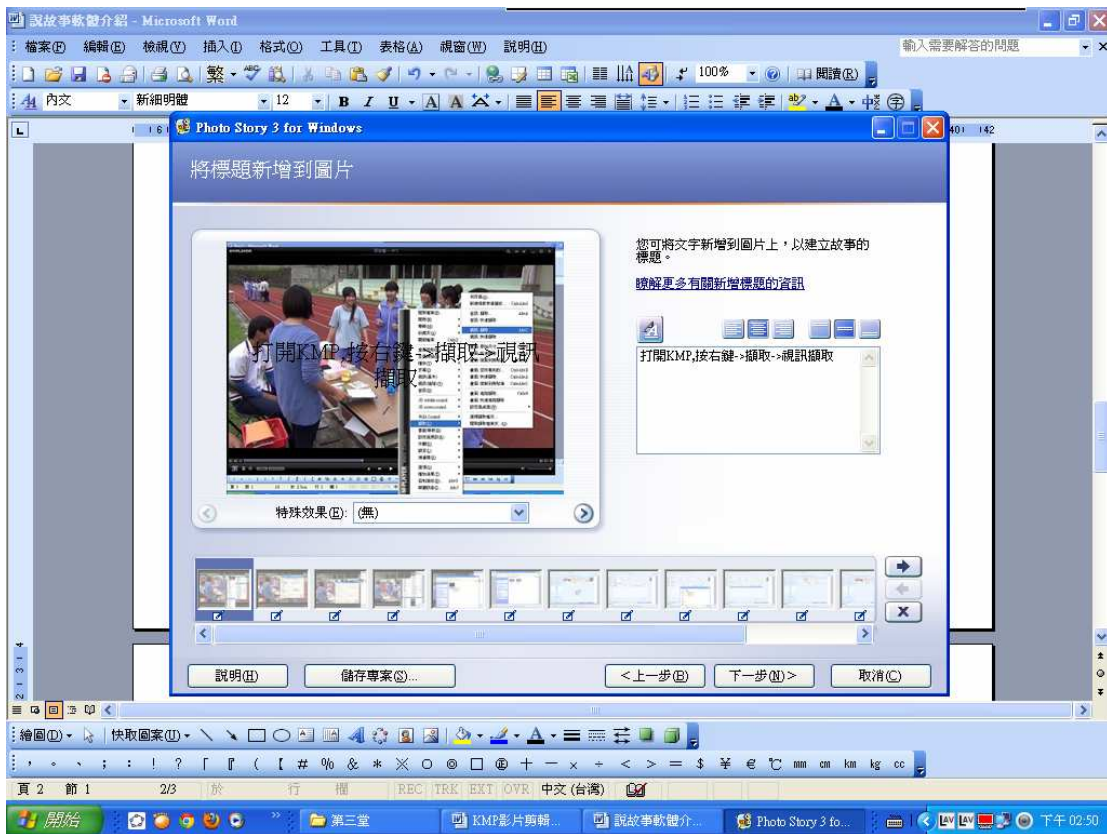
說故事軟體介紹 - Microsoft Word

檔案(F) 編輯(E) 檢視(V) 插入(I) 格式(O) 工具(T) 表格(A) 視窗(W) 說明(H)

輸入需要解答的問題

100%

閱讀(R)

內文 新細明體 12

Photo Story 3 for Windows

將標題新增到圖片

打開KMP,按右鍵->擷取->視訊擷取

特殊效果(E): (無)

您可將文字新增到圖片上，以建立故事的標題。

瞭解更多有關新增標題的資訊

打開KMP,按右鍵->擷取->視訊擷取

說明(H) 儲存專案(S)... <上一步(B) 下一步(N)> 取消(C)

繪圖(D) 快取圖案(U)

頁 2 節 1 2/3 於 行 欄 REC TRK EXT OVR 中文 (台灣)

開始 第三堂 KMP影片剪輯... 說故事軟體介... Photo Story 3 fo... 下午 02:50